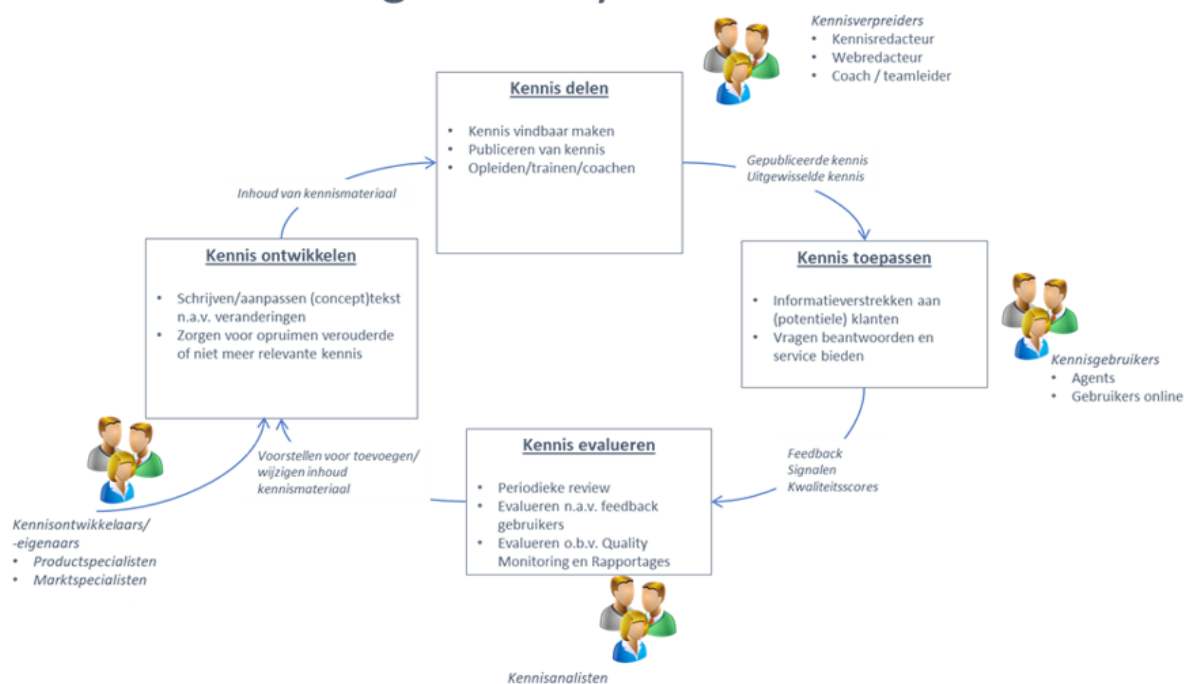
Kennisverpreiders
• Kennisredacteur
• Webredacteur
• Coach / teamleider

Kennis delen

• Kennis vindbaar maken
• Publiceren van kennis
• Opleiden/trainen/coachen

Inhoud van kennismateriaal

Gepubliceerde kennis
Uitgewisselde kennis

Kennis ontwikkelen

• Schrijven/aanpassen (concept)tekst n.a.v. veranderingen
• Zorgen voor opruimen verouderde of niet meer relevante kennis

Kennis toepassen

• Informatieverstrekken aan (potentiele) klanten
• Vragen beantwoorden en service bieden

Kennisgebruikers
• Agents
• Gebruikers online

Kennis evalueren

• Periodieke review
• Evalueren n.a.v. feedback gebruikers
• Evalueren o.b.v. Quality Monitoring en Rapportages

Voorstellen voor toevoegen/ wijzigen inhoud kennismateriaal

Feedback
Signalen
Kwaliteitsscores

Kennisontwikkelaars/ -eigenaars
• Productspecialisten
• Marktspecialisten

Kennisanalisten